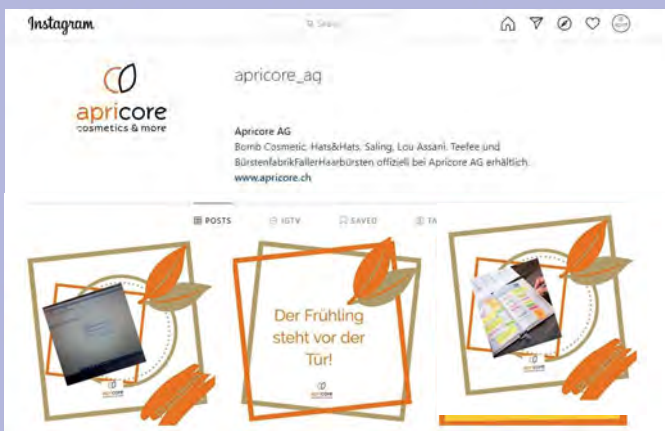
Instagram

Search

apricore
cosmetics & more

apricore_ag

Apricore AG
Bomb Cosmetic, Hats&Hats, Saling, Lou Assani, Teefee und BürstenfabrikFallerHaarbürsten offiziell bei Apricore AG erhältlich.
www.apricore.ch

POSTS IGTV SAVED TA

Der Frühling steht vor der Tür!

apricore

apricore

apricore